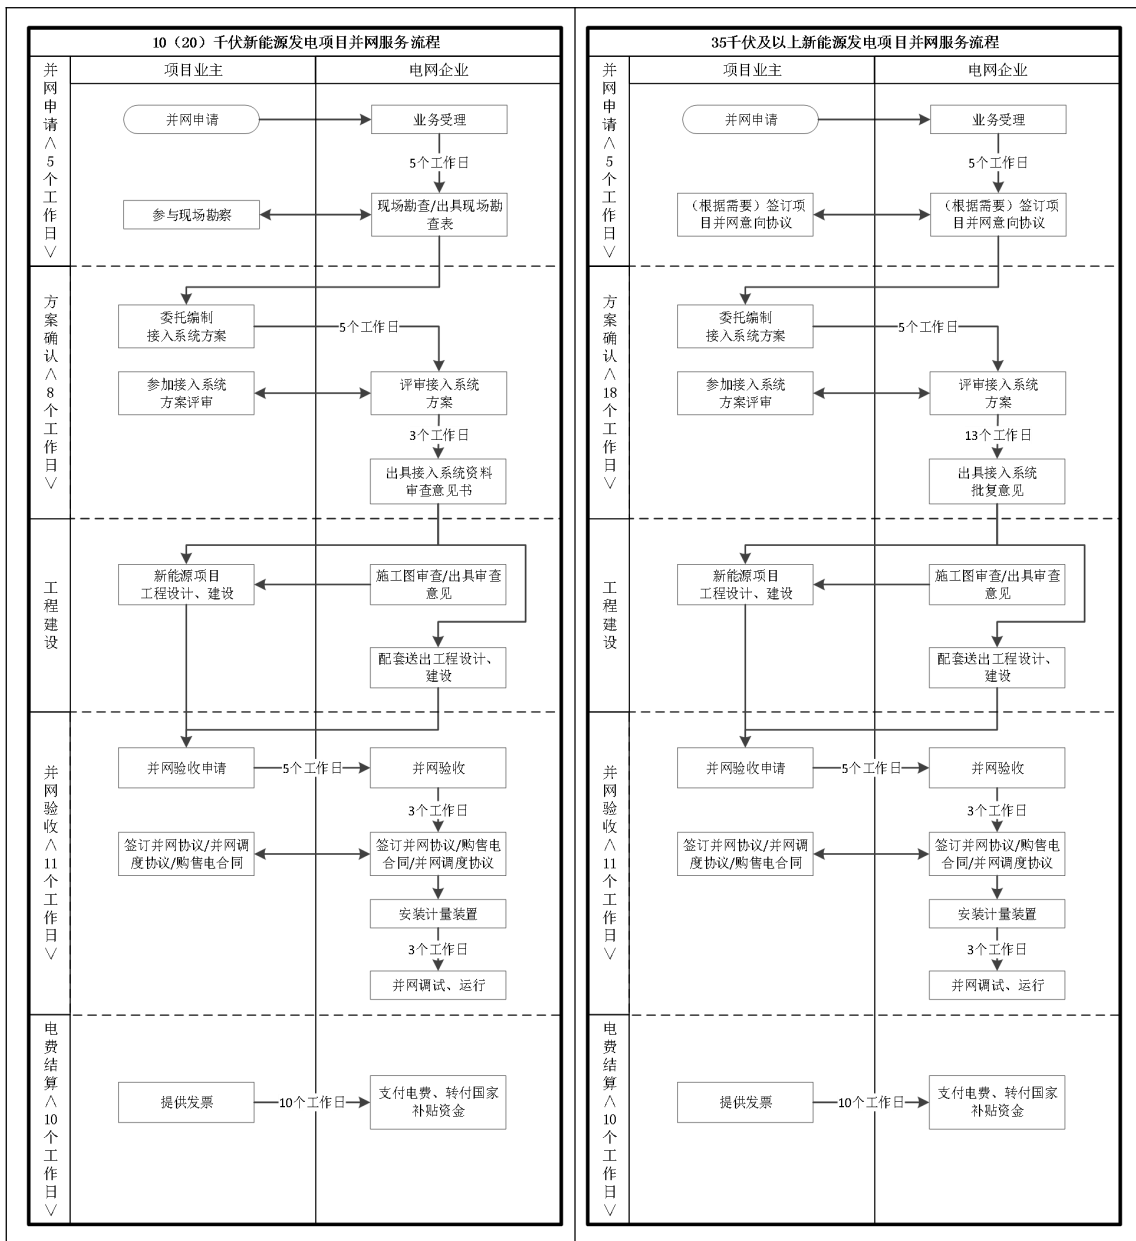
10（20）千伏新能源发电项目并网服务流程

项目业主

电网企业

并网申请∧5个工作日∨

并网申请

业务受理

5个工作日

参与现场勘察

现场勘查/出具现场勘查表

方案确认∧8个工作日∨

委托编制接入系统方案

5个工作日

参加接入系统方案评审

评审接入系统方案

3个工作日

出具接入系统资料审查意见书

工程建设

新能源项目工程设计、建设

施工图审查/出具审查意见

配套送出工程设计、建设

并网验收∧11个工作日∨

并网验收申请

5个工作日

并网验收

3个工作日

签订并网协议/并网调度协议/购售电合同

签订并网协议/购售电合同/并网调度协议

安装计量装置

3个工作日

并网调试、运行

电费结算∧10个工作日∨

提供发票

10个工作日

支付电费、转付国家补贴资金

35千伏及以上新能源发电项目并网服务流程

项目业主

电网企业

并网申请∧5个工作日∨

并网申请

业务受理

5个工作日

（根据需要）签订项目并网意向协议

（根据需要）签订项目并网意向协议

方案确认∧18个工作日∨

委托编制接入系统方案

5个工作日

参加接入系统方案评审

评审接入系统方案

13个工作日

出具接入系统批复意见

工程建设

新能源项目工程设计、建设

施工图审查/出具审查意见

配套送出工程设计、建设

并网验收∧11个工作日∨

并网验收申请

5个工作日

并网验收

3个工作日

签订并网协议/并网调度协议/购售电合同

签订并网协议/购售电合同/并网调度协议

安装计量装置

3个工作日

并网调试、运行

电费结算∧10个工作日∨

提供发票

10个工作日

支付电费、转付国家补贴资金